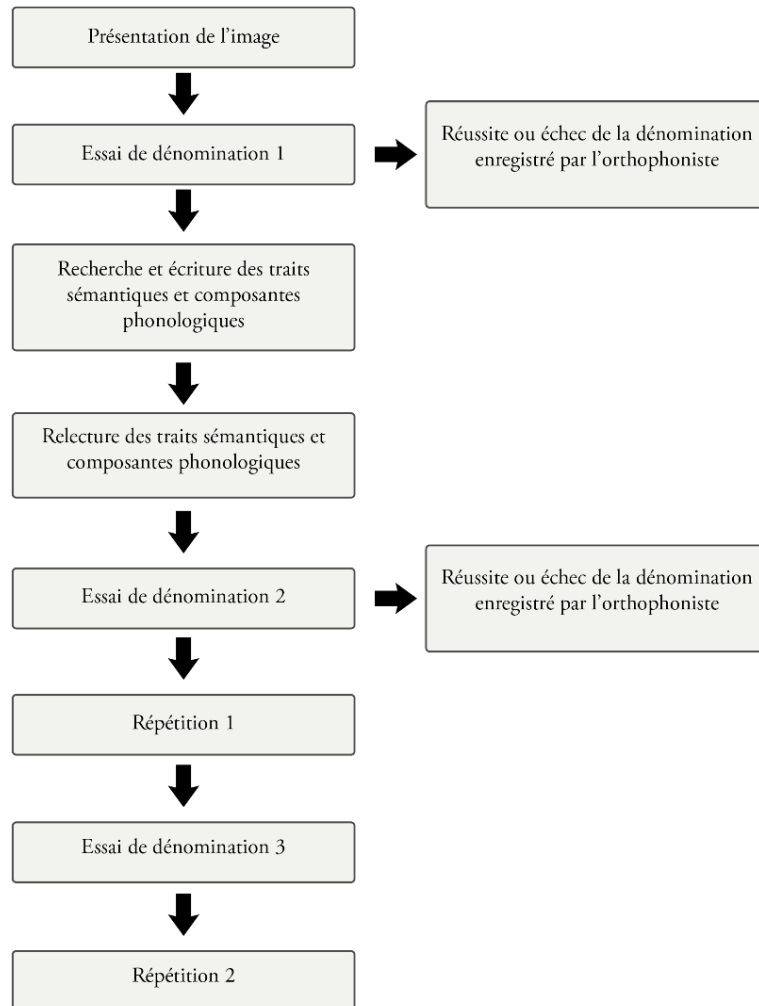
Présentation de l'image

Essai de dénomination 1

Réussite ou échec de la dénomination enregistré par l'orthophoniste

Recherche et écriture des traits sémantiques et composantes phonologiques

Relecture des traits sémantiques et composantes phonologiques

Essai de dénomination 2

Réussite ou échec de la dénomination enregistré par l'orthophoniste

Répétition 1

Essai de dénomination 3

Répétition 2